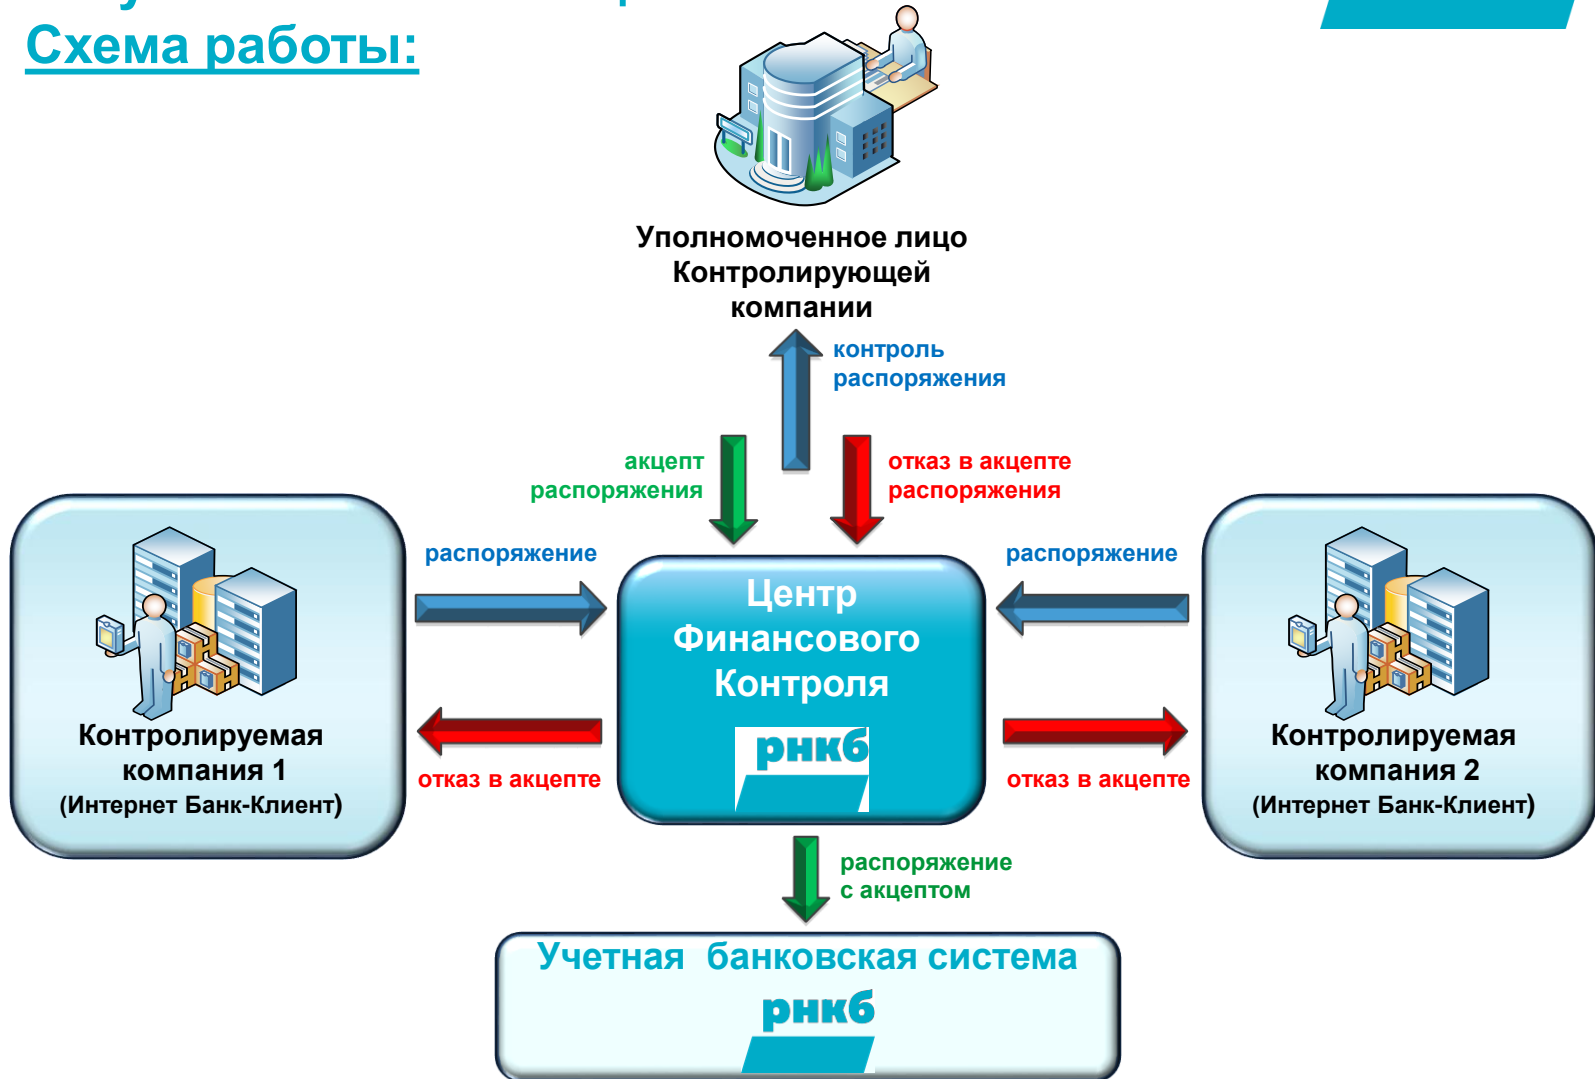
Схема работы:

Уполномоченное лицо Контролирующей компании

контроль распоряжения

акцепт распоряжения

отказ в акцепте распоряжения

распоряжение

распоряжение

Центр Финансового Контроля

рнкб

Контролируемая компания 1 (Интернет Банк-Клиент)

отказ в акцепте

отказ в акцепте

Контролируемая компания 2 (Интернет Банк-Клиент)

распоряжение с акцептом

Учетная банковская система

рнкб